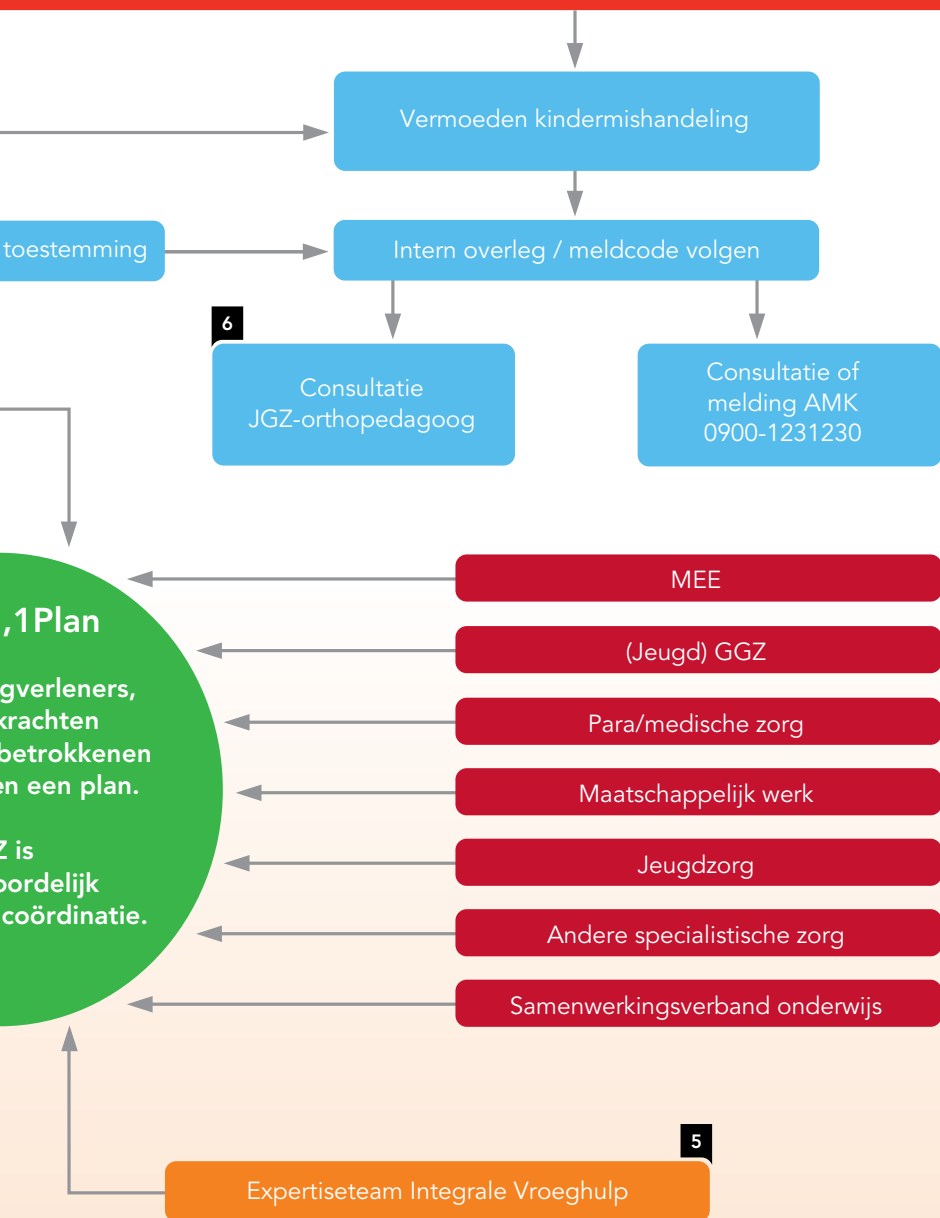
Vermoeden kindermishandeling

toestemming

Intern overleg / meldcode volgen

6

Consultatie JGZ-orthopedagoog

Consultatie of melding AMK 0900-1231230

,1Plan

gverleners, krachten betrokkenen en een plan.

Z is oordelijk coördinatie.

MEE

(Jeugd) GGZ

Para/medische zorg

Maatschappelijk werk

Jeugdzorg

Andere specialistische zorg

Samenwerkingsverband onderwijs

5

Expertiseteam Integrale Vroeghulp